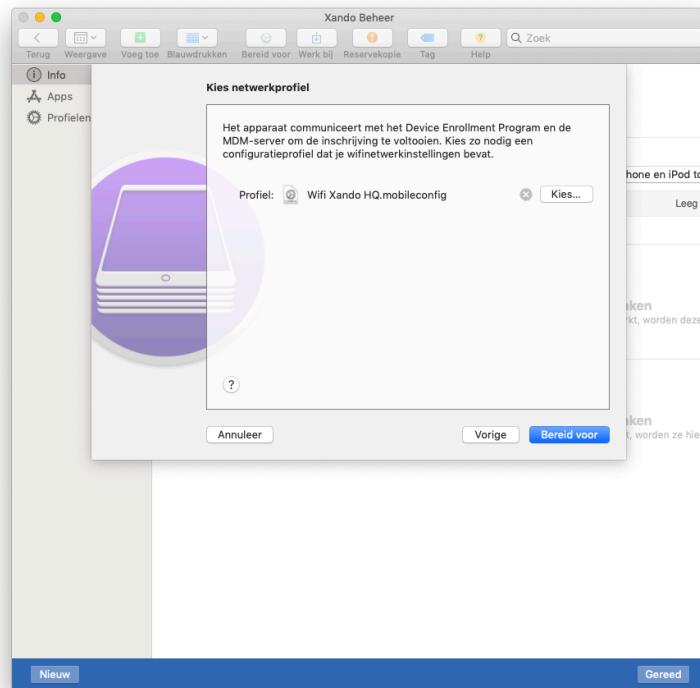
Xando Beheer

Terug Weergave Voeg toe Blauwdrukken Bereid voor Werk bij Reservekopie Tag Help

Zoek

Info
Apps
Profielen

Kies netwerkprofiel

Het apparaat communiceert met het Device Enrollment Program en de MDM-server om de inschrijving te voltooien. Kies zo nodig een configuratieprofiel dat je wifinetwerkinstellingen bevat.

Profiel: Wifi Xando HQ.mobileconfig

Kies...

?

Annuleer

Vorige

Bereid voor

hone en iPod to

Leeg

aken
kt, worden deze

aken
t, worden ze hie

Nieuw

Gereed